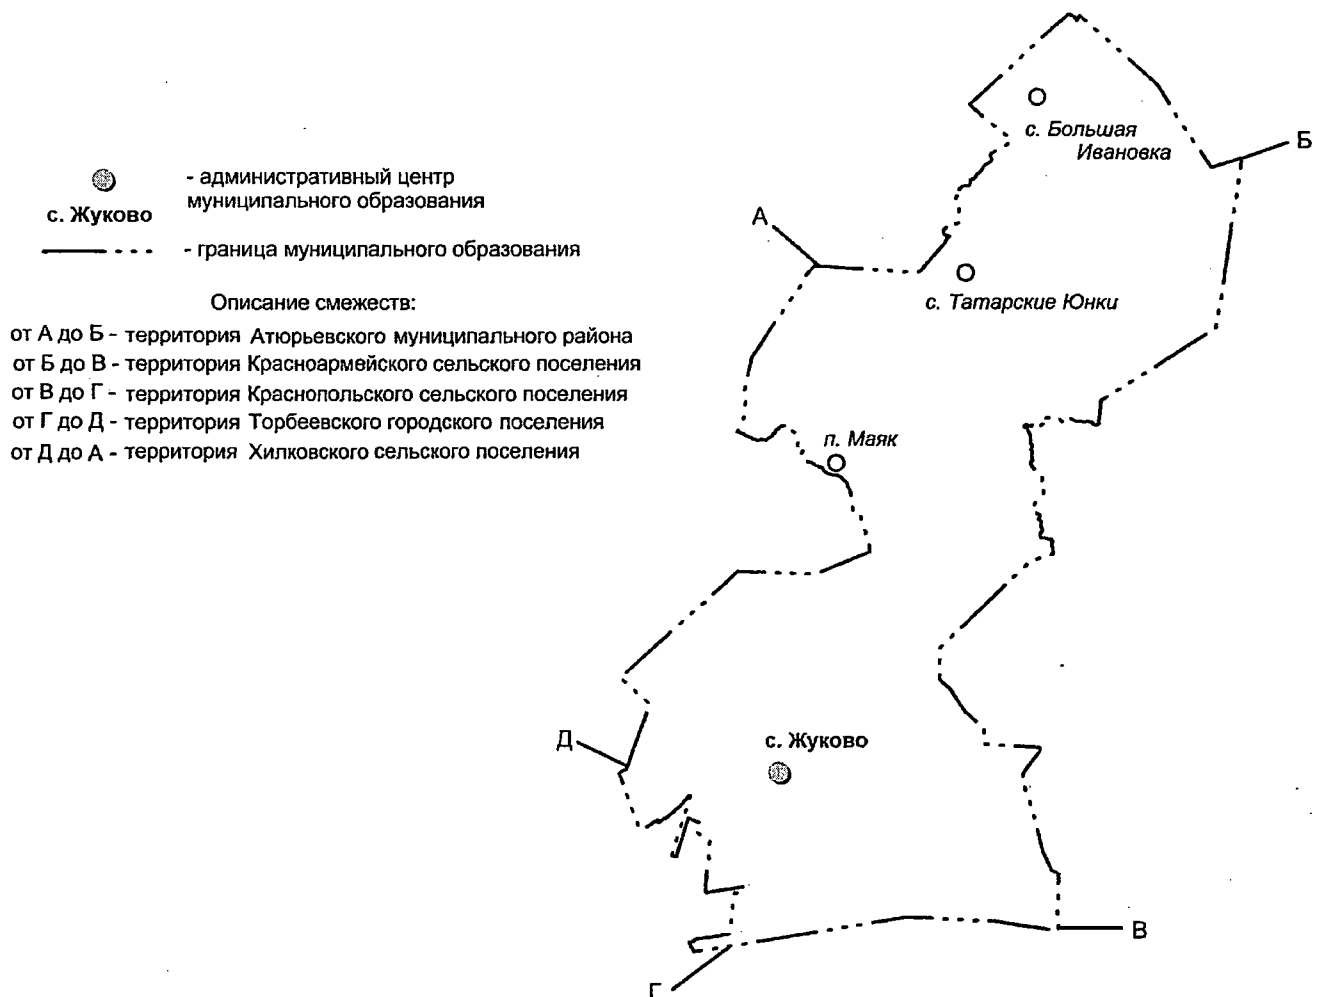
с. Жуково - административный центр муниципального образования

- граница муниципального образования

Описание смежеств:

от А до Б - территория Атюрьевского муниципального района
от Б до В - территория Красноармейского сельского поселения
от В до Г - территория Краснопольского сельского поселения
от Г до Д - территория Торбеевского городского поселения
от Д до А - территория Хилковского сельского поселения

с. Большая Ивановка
Б
А
с. Татарские Юнки
п. Маяк
Д
с. Жуково
В
Г